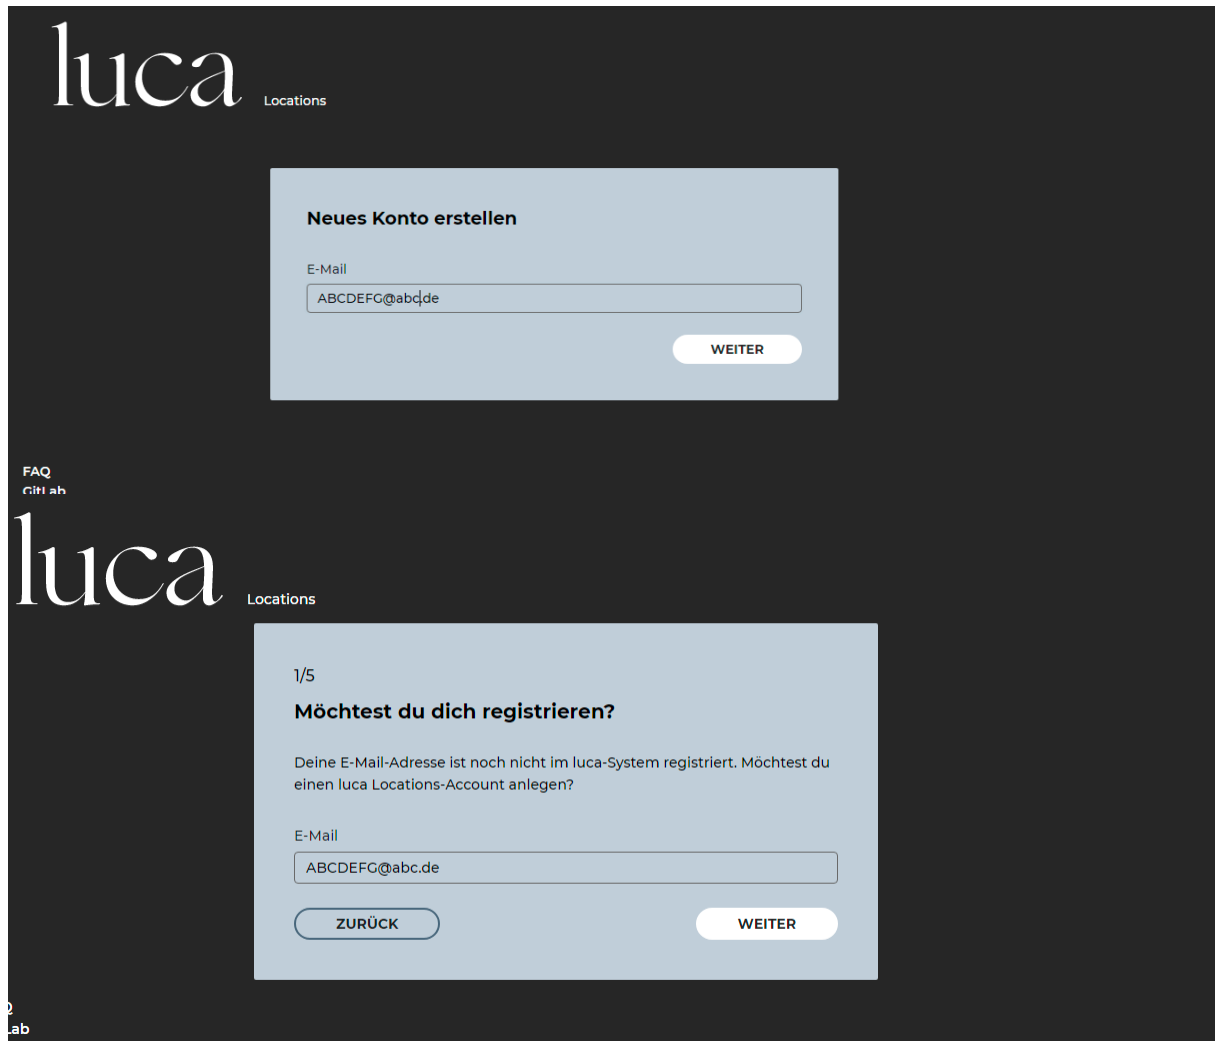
luca Locations

Neues Konto erstellen

E-Mail

ABCDEFG@abc.de

WEITER

FAQ
GitLab

luca Locations

1/5

Möchtest du dich registrieren?

Deine E-Mail-Adresse ist noch nicht im luca-System registriert. Möchtest du einen luca Locations-Account anlegen?

E-Mail

ABCDEFG@abc.de

ZURÜCK

WEITER

Q
Lab